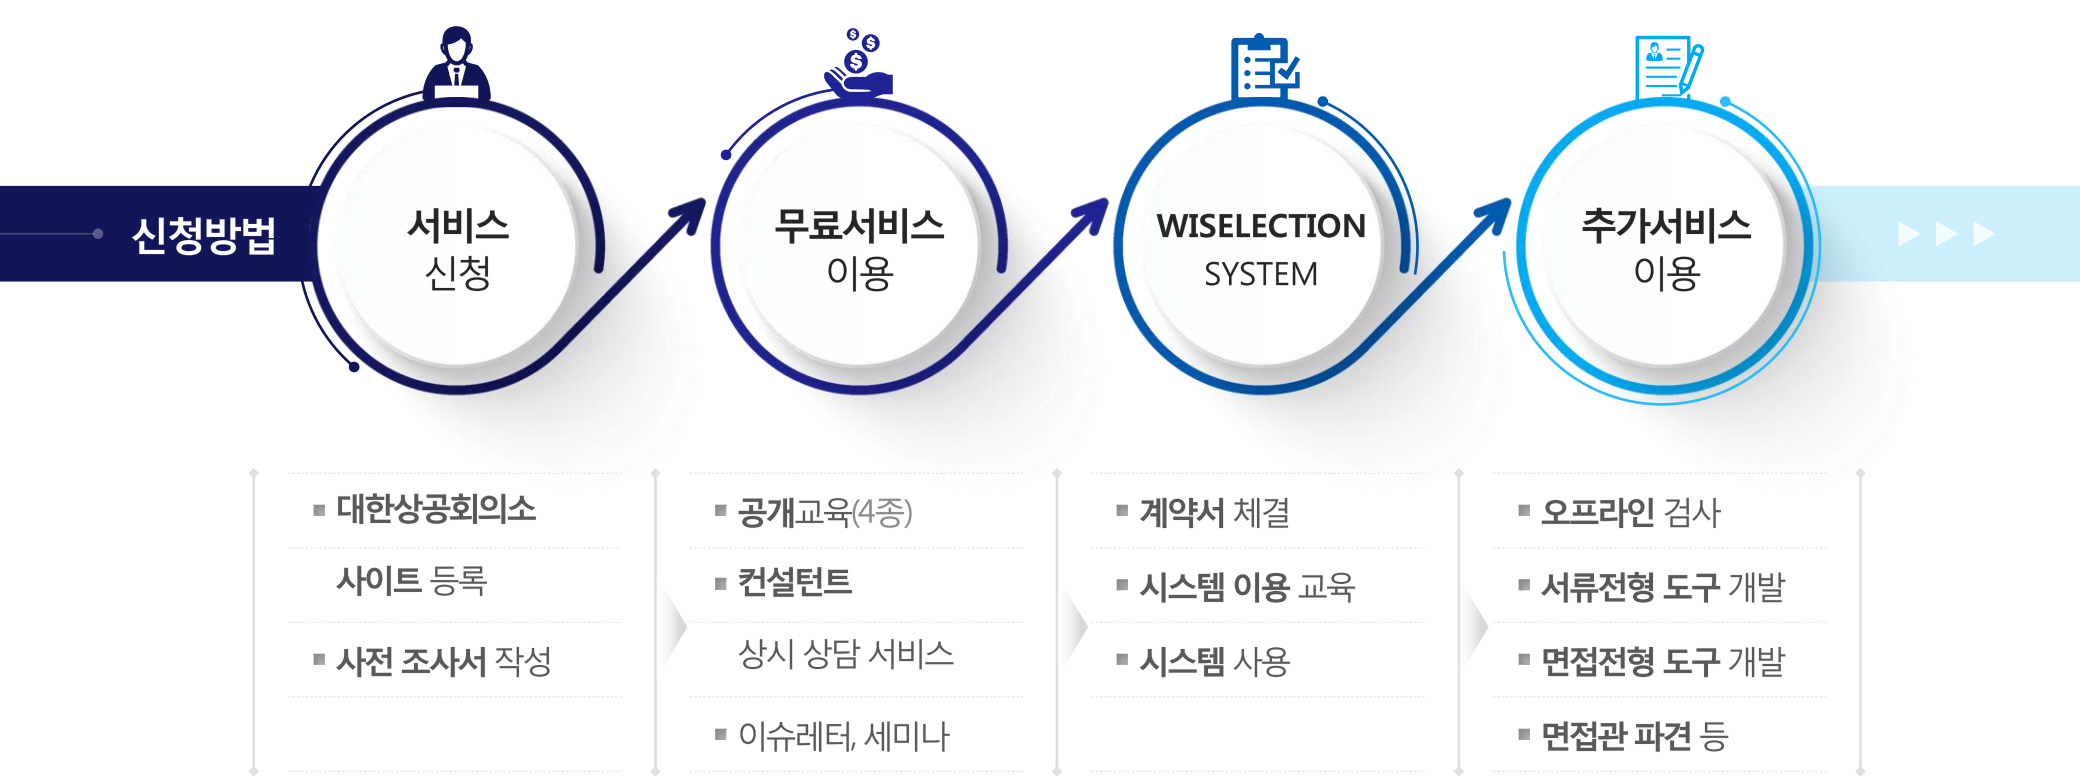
신청방법

서비스
신청

무료서비스
이용

WISELECTION
SYSTEM

추가서비스
이용

■ 대한상공회의소
사이트 등록

■ 사전 조사서 작성

■ 공개교육(4종)

■ 컨설턴트
상시 상담 서비스

■ 이슈레터, 세미나

■ 계약서 체결

■ 시스템 이용 교육

■ 시스템 사용

■ 오프라인 검사

■ 서류전형 도구 개발

■ 면접전형 도구 개발

■ 면접관 파견 등